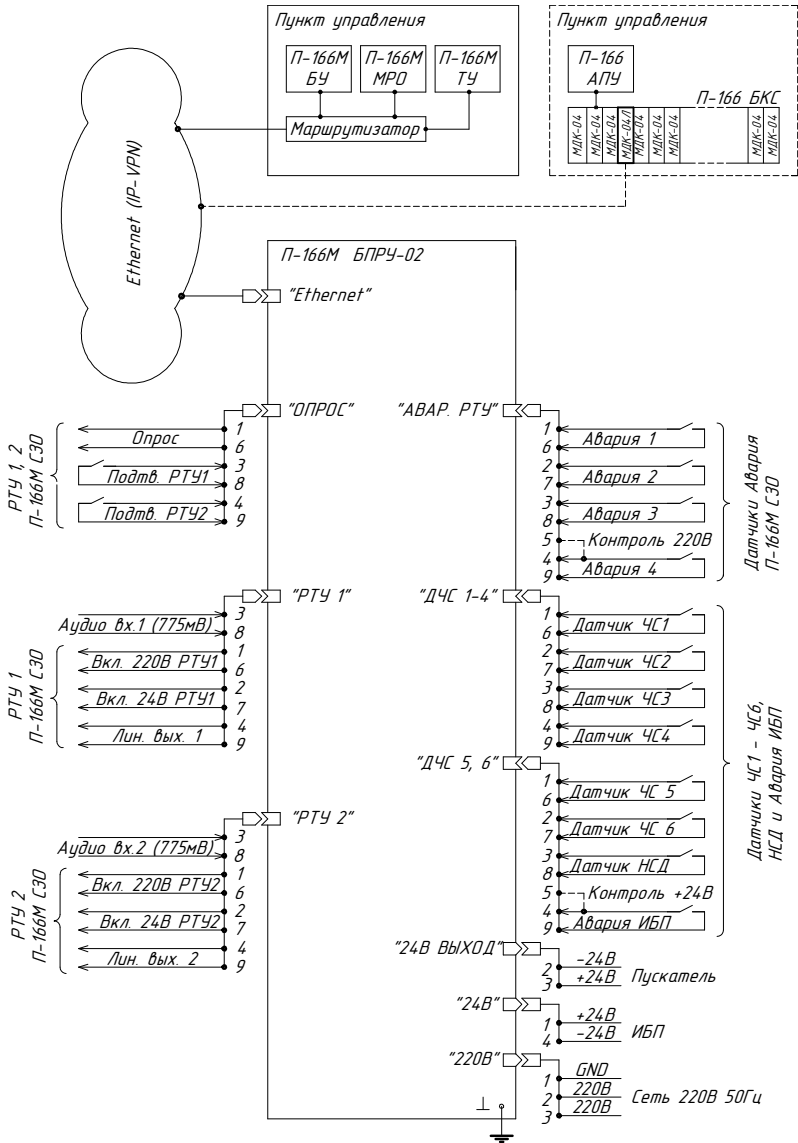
Пункт управления

П-166М БУ

П-166М МРО

П-166М ТУ

Маршрутизатор

Пункт управления

П-166 АПУ

П-166 БКС

МДК-04
МДК-04
МДК-04
МДК-04Л
МДК-04
МДК-04
МДК-04
МДК-04

Ethernet (IP-VPN)

П-166М БПРУ-02

"Ethernet"

"ОПРОС"

РТУ 1, 2
П-166М СЗО

Опрос 1 6
Подтв. РТУ1 3 8
Подтв. РТУ2 4 9

"АВАР. РТУ"

1 6 Авария 1
2 7 Авария 2
3 8 Авария 3
5 4 Контроль 220В
9 Авария 4

Датчики Авария
П-166М СЗО

"РТУ 1"

Аудио вх.1 (775мВ) 3 8

РТУ 1
П-166М СЗО

Вкл. 220В РТУ1 1 6
Вкл. 24В РТУ1 2 7
Лин. вых. 1 4 9

"ДЧС 1-4"

1 6 Датчик ЧС1
2 7 Датчик ЧС2
3 8 Датчик ЧС3
4 9 Датчик ЧС4

"ДЧС 5, 6"

1 6 Датчик ЧС 5
2 7 Датчик ЧС 6
3 8 Датчик НСД
5 4 Контроль +24В
9 Авария ИБП

Датчики ЧС1 - ЧС6,
НСД и Авария ИБП

"РТУ 2"

Аудио вх.2 (775мВ) 3 8

РТУ 2
П-166М СЗО

Вкл. 220В РТУ2 1 6
Вкл. 24В РТУ2 2 7
Лин. вых. 2 4 9

"24В ВЫХОД"
2 -24В
3 +24В Пускатель

"24В"
1 +24В
4 -24В ИБП

"220В"
1 GND
2 220В
3 220В Сеть 220В 50Гц

⊥